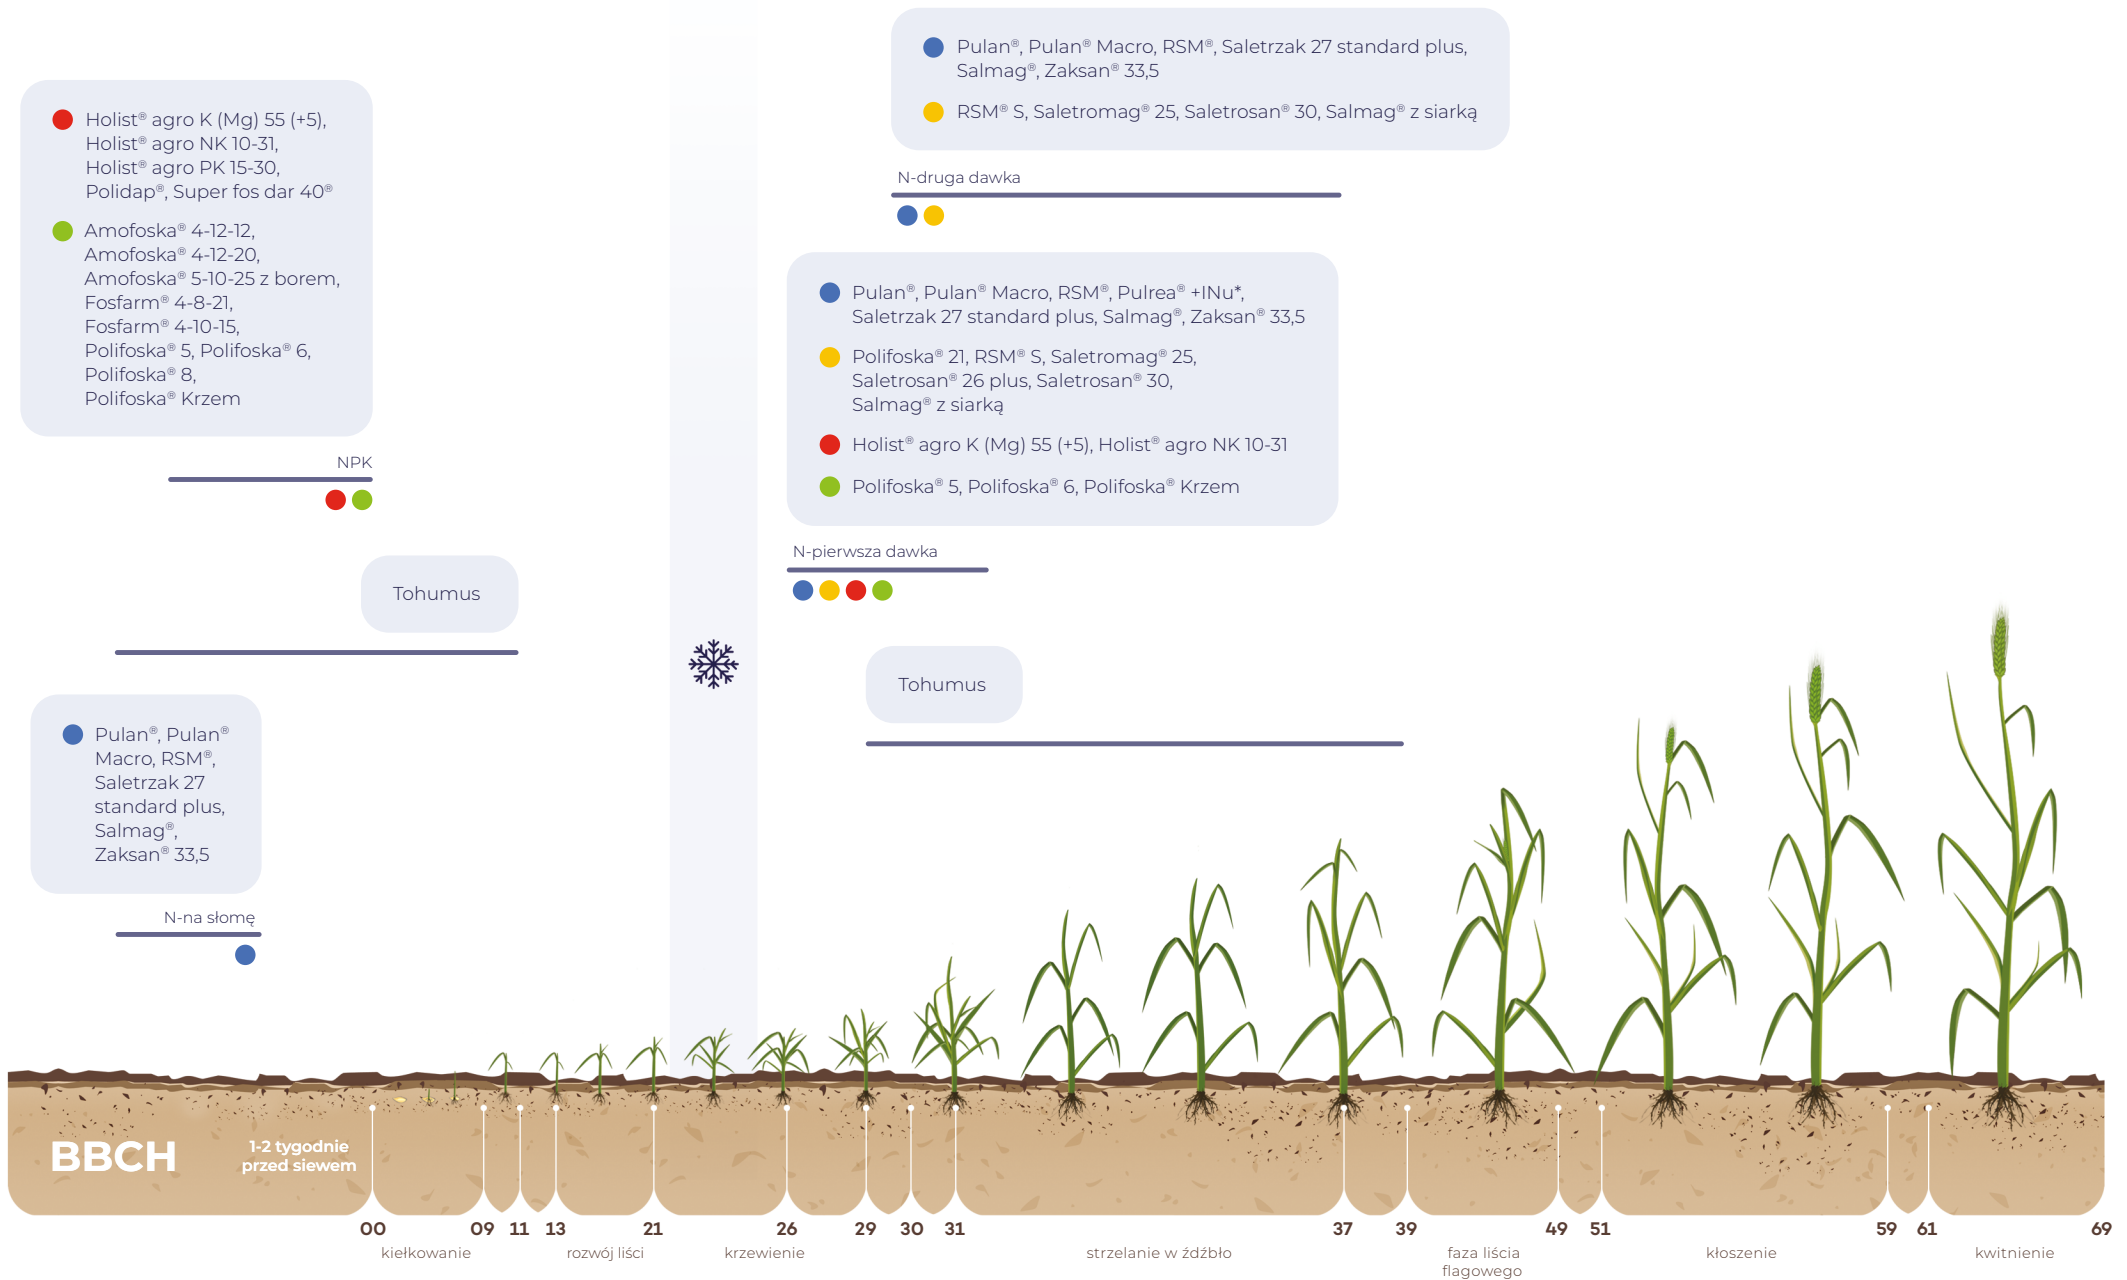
Holist® agro K (Mg) 55 (+5), Holist® agro NK 10-31, Holist® agro PK 15-30, Polidap®, Super fos dar 40®

Amofoska® 4-12-12, Amofoska® 4-12-20, Amofoska® 5-10-25 z borem, Fosfarm® 4-8-21, Fosfarm® 4-10-15, Polifoska® 5, Polifoska® 6, Polifoska® 8, Polifoska® Krzem

NPK

Tohumus

Pulan®, Pulan® Macro, RSM®, Saletrzak 27 standard plus, Salmag®, Zaksan® 33,5

N-na słomę

Pulan®, Pulan® Macro, RSM®, Saletrzak 27 standard plus, Salmag®, Zaksan® 33,5

RSM® S, Saletromag® 25, Saletrosan® 30, Salmag® z siarką

N-druga dawka

Pulan®, Pulan® Macro, RSM®, Pulrea® +INu*, Saletrzak 27 standard plus, Salmag®, Zaksan® 33,5

Polifoska® 21, RSM® S, Saletromag® 25, Saletrosan® 26 plus, Saletrosan® 30, Salmag® z siarką

Holist® agro K (Mg) 55 (+5), Holist® agro NK 10-31

Polifoska® 5, Polifoska® 6, Polifoska® Krzem

N-pierwsza dawka

Tohumus

BBCH

1-2 tygodnie przed siewem

00 09 11 13 21 26 29 30 31 37 39 49 51 59 61 69

kiełkowanie rozwój liści krzewienie strzelanie w źdźbło faza liścia flagowego kłoszenie kwitnienie